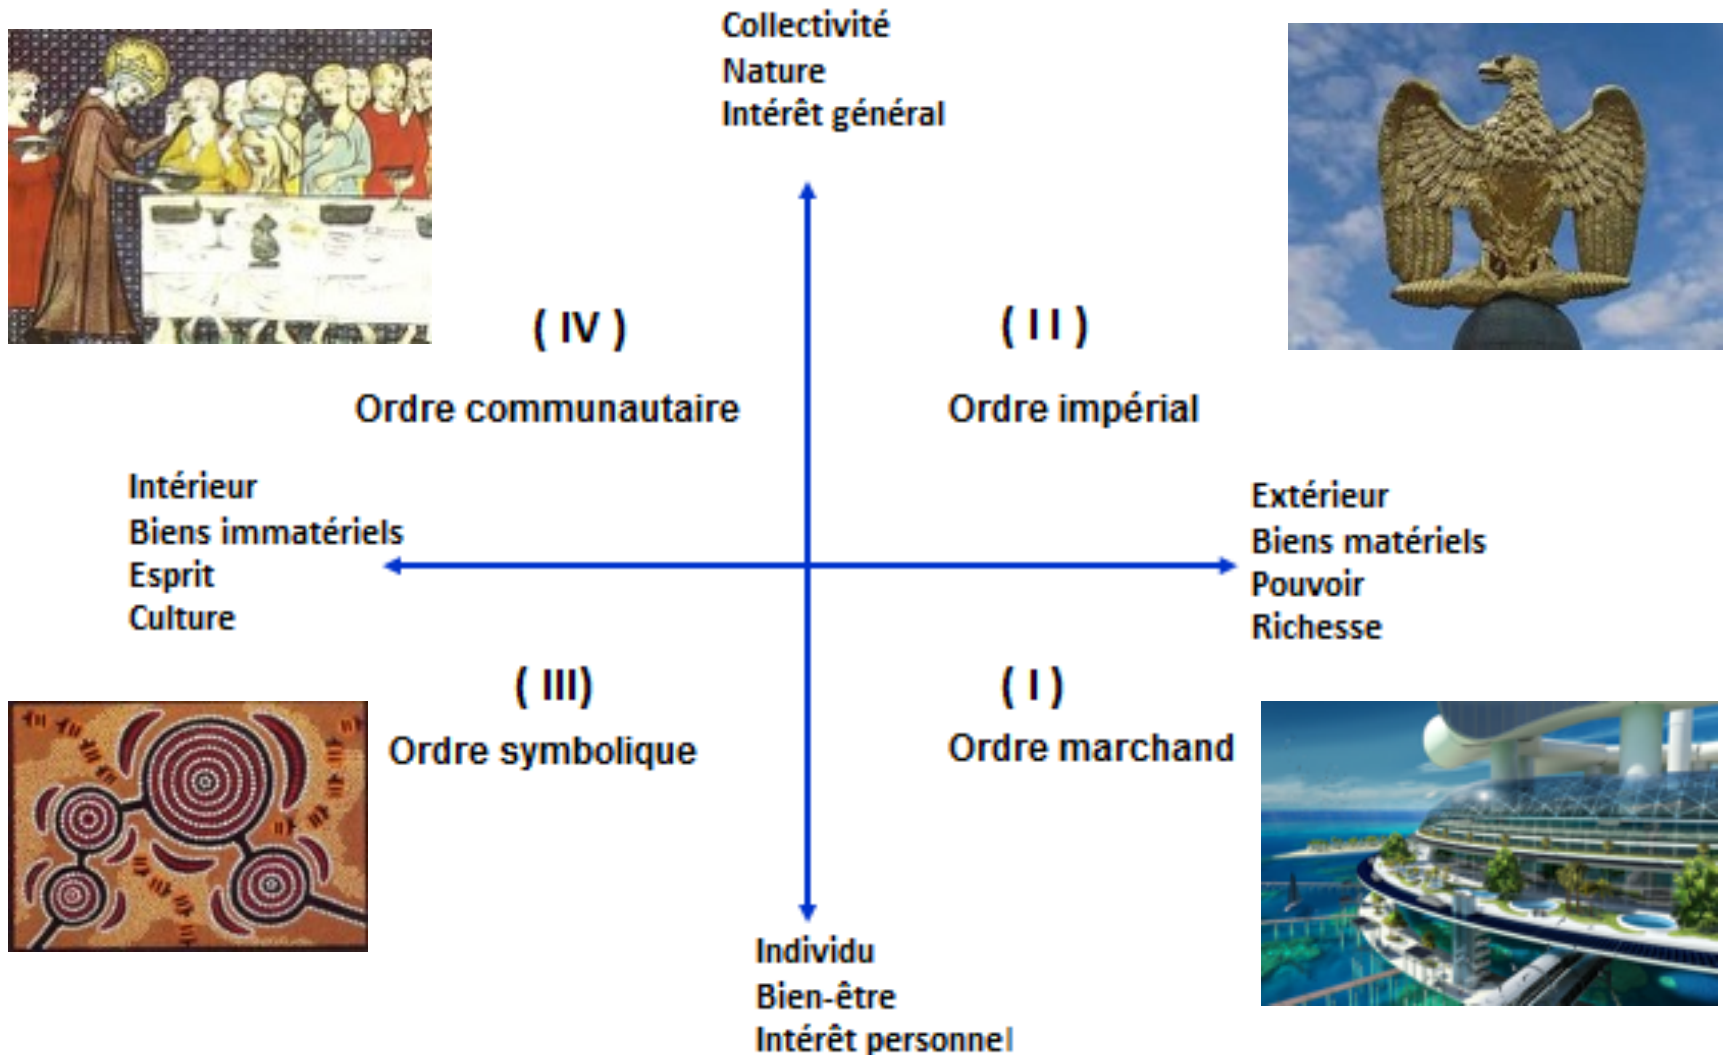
Collectivité
Nature
Intérêt général

( IV )

Ordre communautaire

( II )

Ordre impérial

Intérieur
Biens immatériels
Esprit
Culture

Extérieur
Biens matériels
Pouvoir
Richesse

( III)

Ordre symbolique

( I )

Ordre marchand

Individu
Bien-être
Intérêt personnel